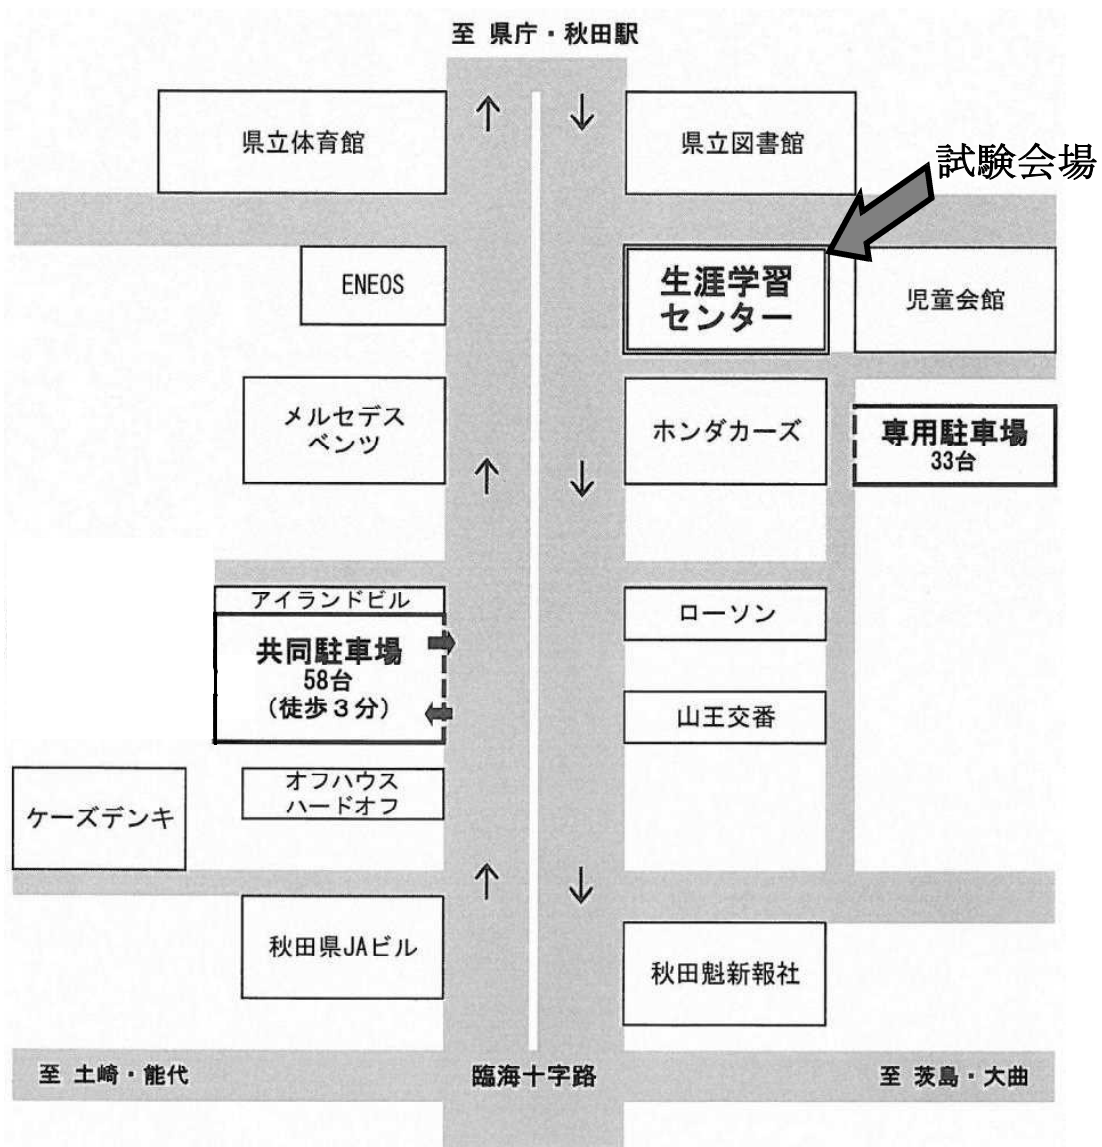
至 県庁・秋田駅

県立体育館

県立図書館

試験会場

ENEOS

生涯学習センター

児童会館

メルセデスベンツ

ホンダカーズ

専用駐車場
33台

アイランドビル

共同駐車場
58台
（徒歩３分）

ローソン

山王交番

ケーズデンキ

オフハウス
ハードオフ

秋田県JAビル

秋田魁新報社

至 土崎・能代

臨海十字路

至 茨島・大曲